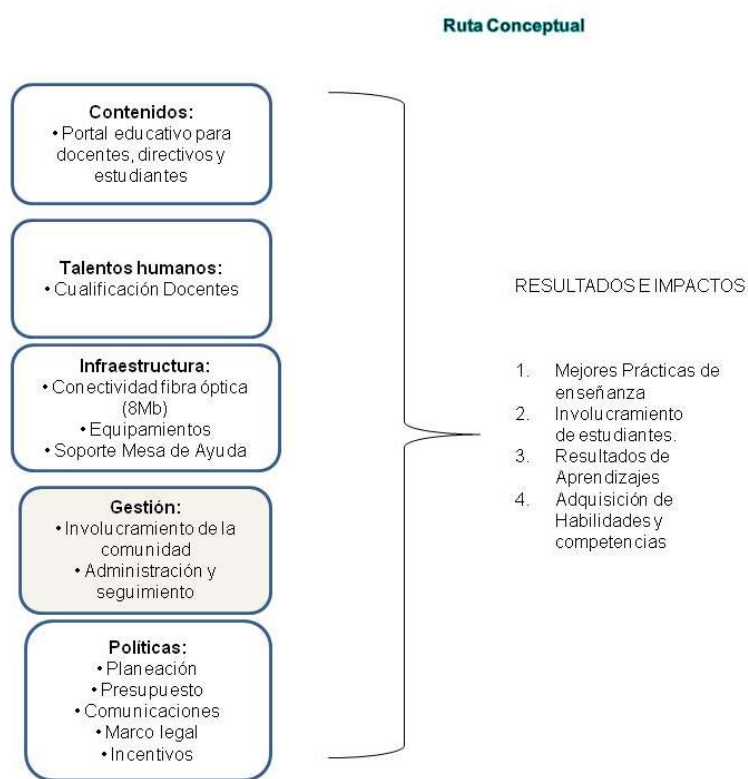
Ruta Conceptual

Contenidos:
• Portal educativo para docentes, directivos y estudiantes

Talentos humanos:
• Cualificación Docentes

Infraestructura:
• Conectividad fibra óptica (8Mb)
• Equipamientos
• Soporte Mesa de Ayuda

Gestión:
• Involucramiento de la comunidad
• Administración y seguimiento

Políticas:
• Planeación
• Presupuesto
• Comunicaciones
• Marco legal
• Incentivos

RESULTADOS E IMPACTOS

1. Mejores Prácticas de enseñanza
2. Involucramiento de estudiantes.
3. Resultados de Aprendizajes
4. Adquisición de Habilidades y competencias